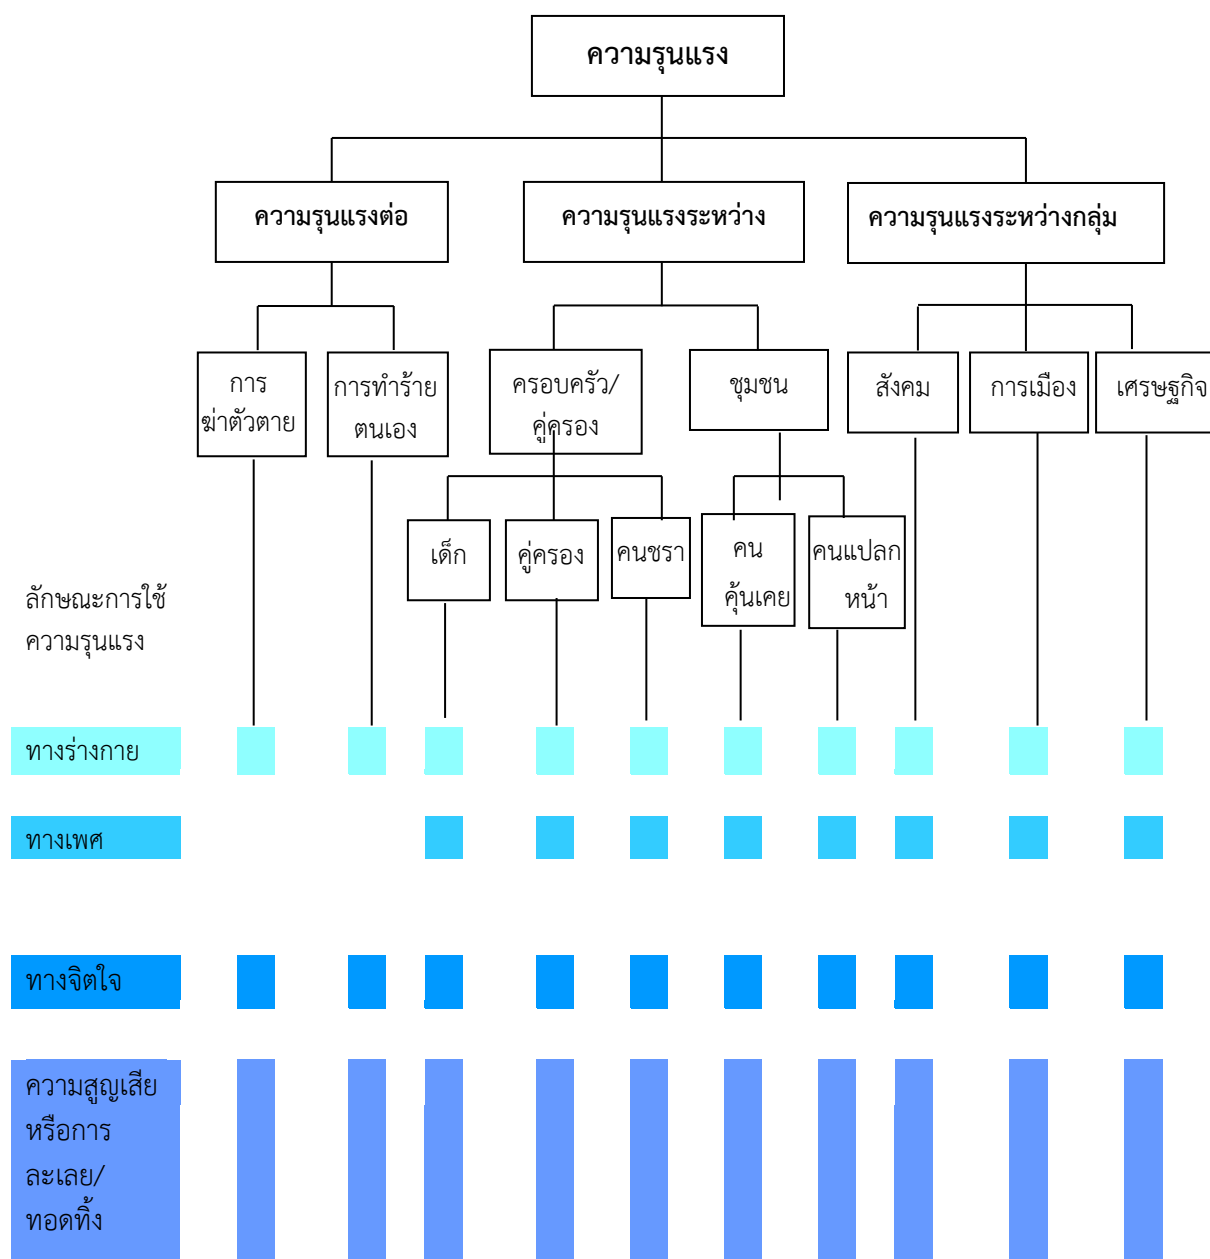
ความรุนแรง

ความรุนแรงต่อ

ความรุนแรงระหว่าง

ความรุนแรงระหว่างกลุ่ม

การฆ่าตัวตาย

การทำร้ายตนเอง

ครอบครัว/คู่ครอง

ชุมชน

สังคม

การเมือง

เศรษฐกิจ

เด็ก

คู่ครอง

คนชรา

คนคุ้นเคย

คนแปลกหน้า

ลักษณะการใช้ความรุนแรง

ทางร่างกาย

ทางเพศ

ทางจิตใจ

ความสูญเสียหรือการละเลย/ทอดทิ้ง